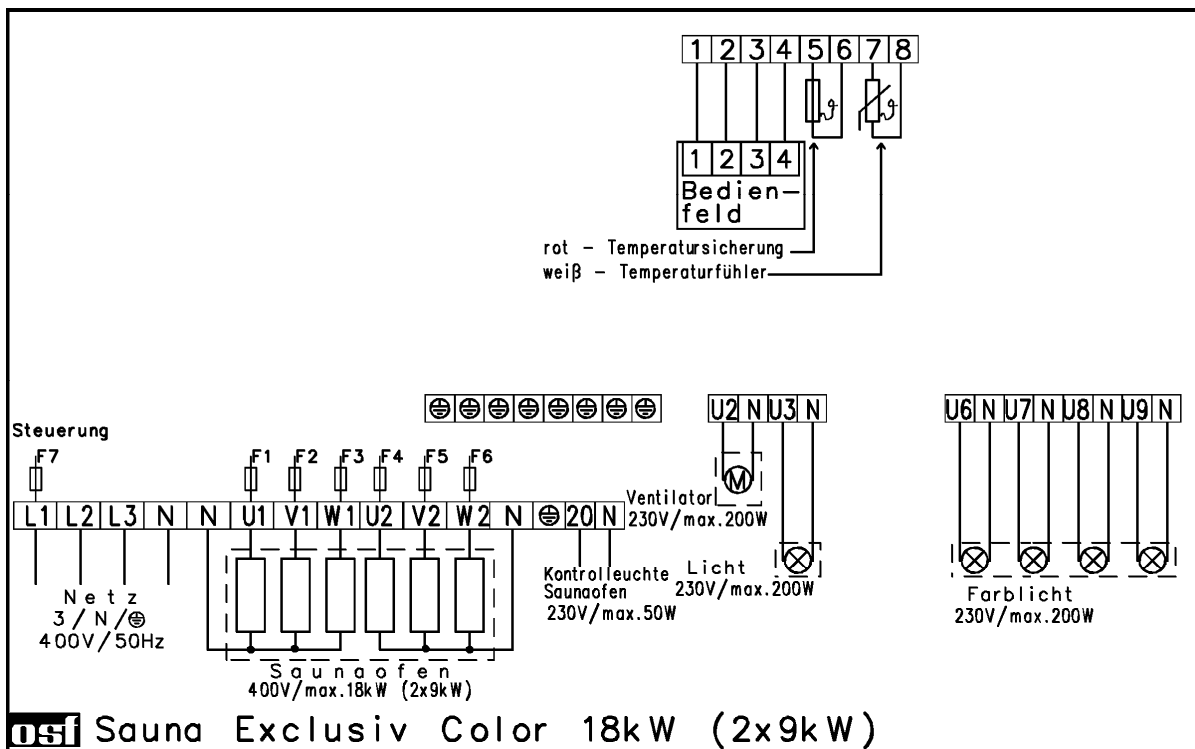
1 2 3 4 5 6 7 8

1 2 3 4
Bedienfeld

rot – Temperatursicherung
weiß – Temperaturfühler

⊕ ⊕ ⊕ ⊕ ⊕ ⊕ ⊕ ⊕ ⊕

U2 N U3 N

U6 N U7 N U8 N U9 N

Steuerung

F7

F1 F2 F3 F4 F5 F6

L1 L2 L3 N N U1 V1 W1 U2 V2 W2 N ⊕ 20 N

Ventilator
230V/max.200W

M

Licht
230V/max.200W

Kontrollleuchte
Saunaofen
230V/max.50W

Netz
3 / N / ⊕
400V/50Hz

Saunaofen
400V/max.18kW (2x9kW)

Farblicht
230V/max.200W

osf Sauna Exclusiv Color 18kW (2x9kW)